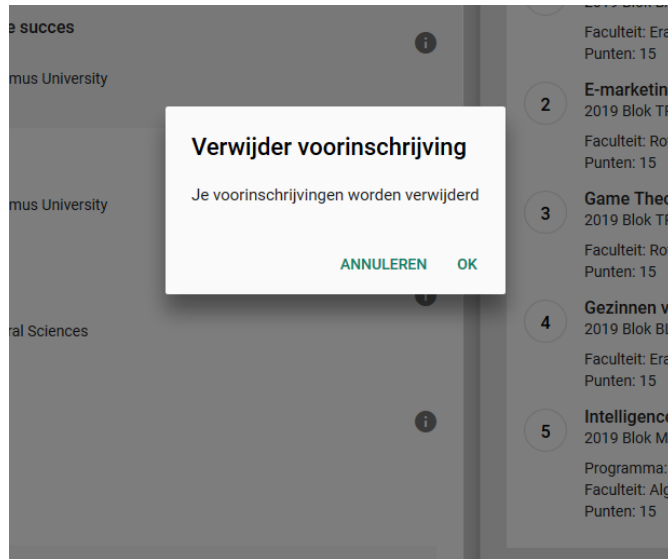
e succes
mus University

mus University

ral Sciences

Faculteit: Era
Punten: 15

2
E-marketin
2019 Blok TF
Faculteit: Ro
Punten: 15

3
Game Theo
2019 Blok TF
Faculteit: Ro
Punten: 15

4
Gezinnen v
2019 Blok BL
Faculteit: Era
Punten: 15

5
Intelligence
2019 Blok M
Programma:
Faculteit: Alg
Punten: 15

Verwijder voorinschrijving

Je voorinschrijvingen worden verwijderd

ANNULEREN OK